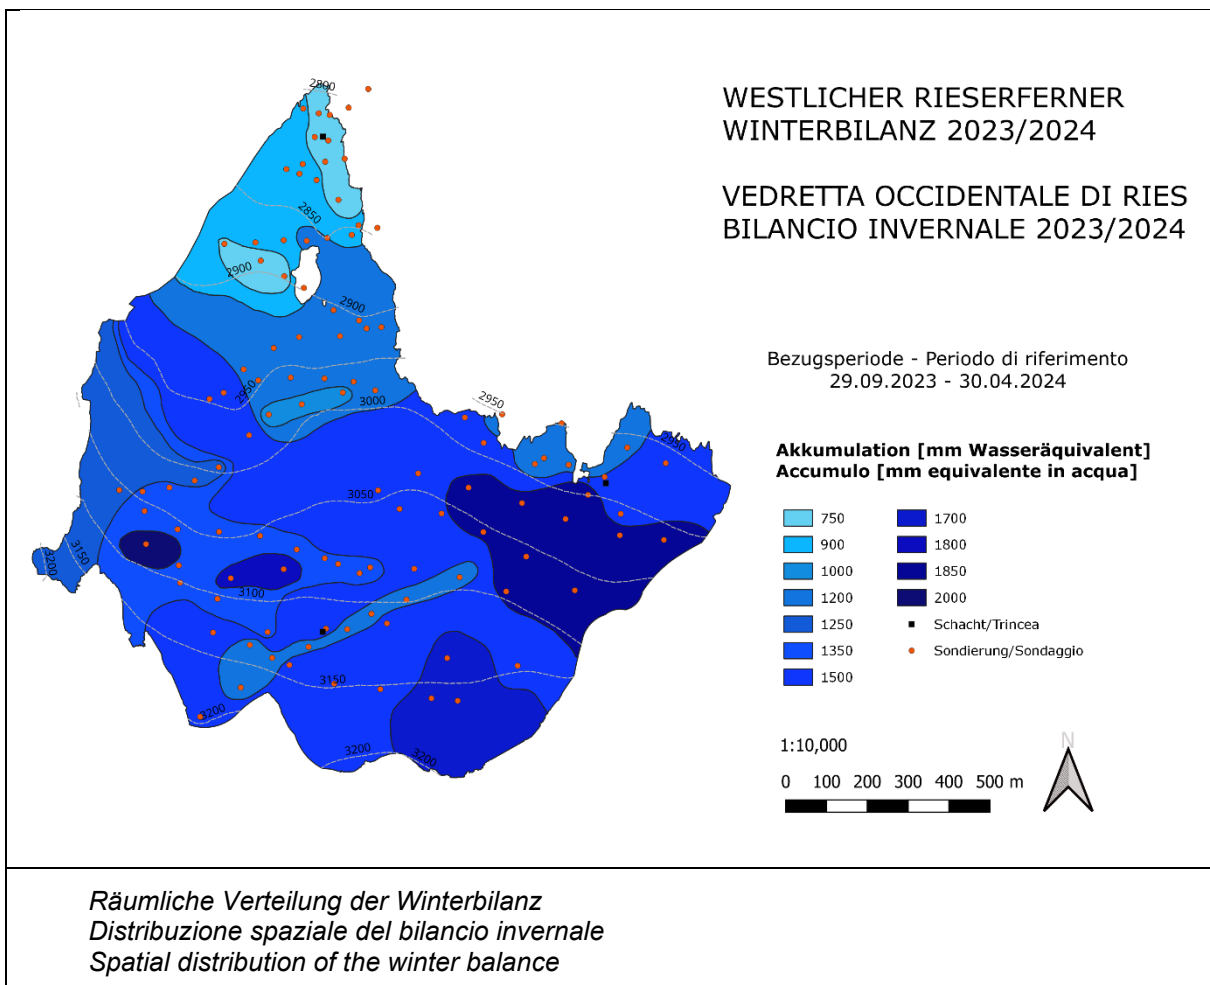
WESTLICHER RIESERFERNER
WINTERBILANZ 2023/2024

VEDRETTA OCCIDENTALE DI RIES
BILANCIO INVERNALE 2023/2024

Bezugsperiode - Periodo di riferimento
29.09.2023 - 30.04.2024

Akkumulation [mm Wasseräquivalent]
Accumulo [mm equivalente in acqua]

750
900
1000
1200
1250
1350
1500
1700
1800
1850
2000
Schacht/Trincea
Sondierung/Sondaggio

1:10,000

0 100 200 300 400 500 m

N

2800
2850
2900
2900
2950
3000
2950
2950
3050
3100
3150
3200
3150
3200
3200
3200

Räumliche Verteilung der Winterbilanz
Distribuzione spaziale del bilancio invernale
Spatial distribution of the winter balance